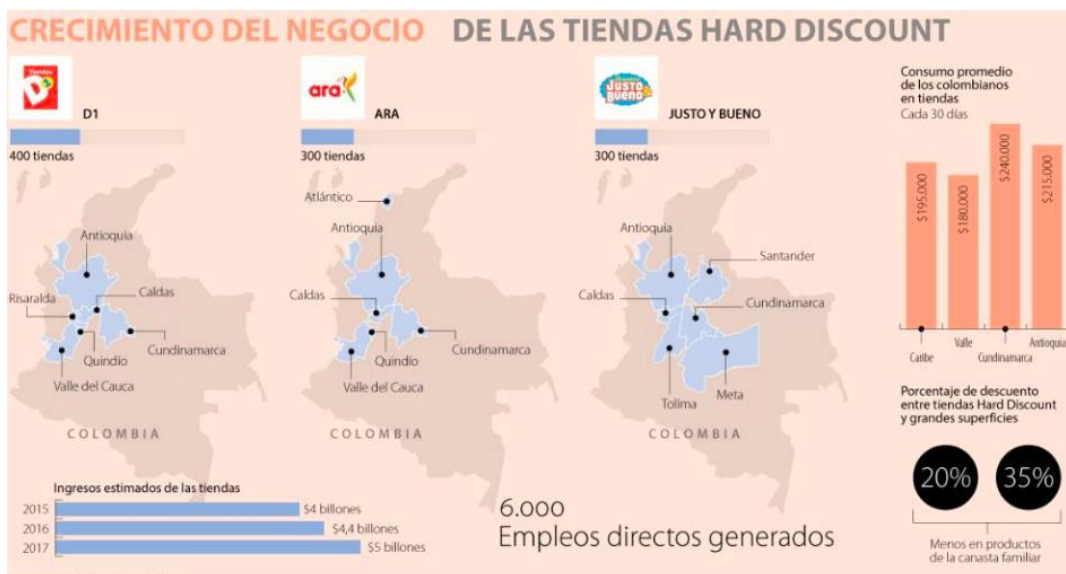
CRECIMIENTO DEL NEGOCIO DE LAS TIENDAS HARD DISCOUNT

Tiendas D1

D1

400 tiendas

Antioquia
Risaralda
Caldas
Quindio
Cundinamarca
Valle del Cauca

COLOMBIA

ara

ARA

300 tiendas

Atlántico
Antioquia
Caldas
Quindio
Cundinamarca
Valle del Cauca

COLOMBIA

JUSTO & BUENO

JUSTO Y BUENO

300 tiendas

Antioquia
Santander
Caldas
Cundinamarca
Tolima
Meta

COLOMBIA

Consumo promedio de los colombianos en tiendas
Cada 30 días

$195.000
$180.000
$240.000
$215.000

Caribe
Valle
Cundinamarca
Antioquia

Porcentaje de descuento entre tiendas Hard Discount y grandes superficies

20%
35%

Menos en productos de la canasta familiar

Ingresos estimados de las tiendas

| | |
|---|---|
| 2015 | $4 billones |
| 2016 | $4,4 billones |
| 2017 | $5 billones |

6.000
Empleos directos generados